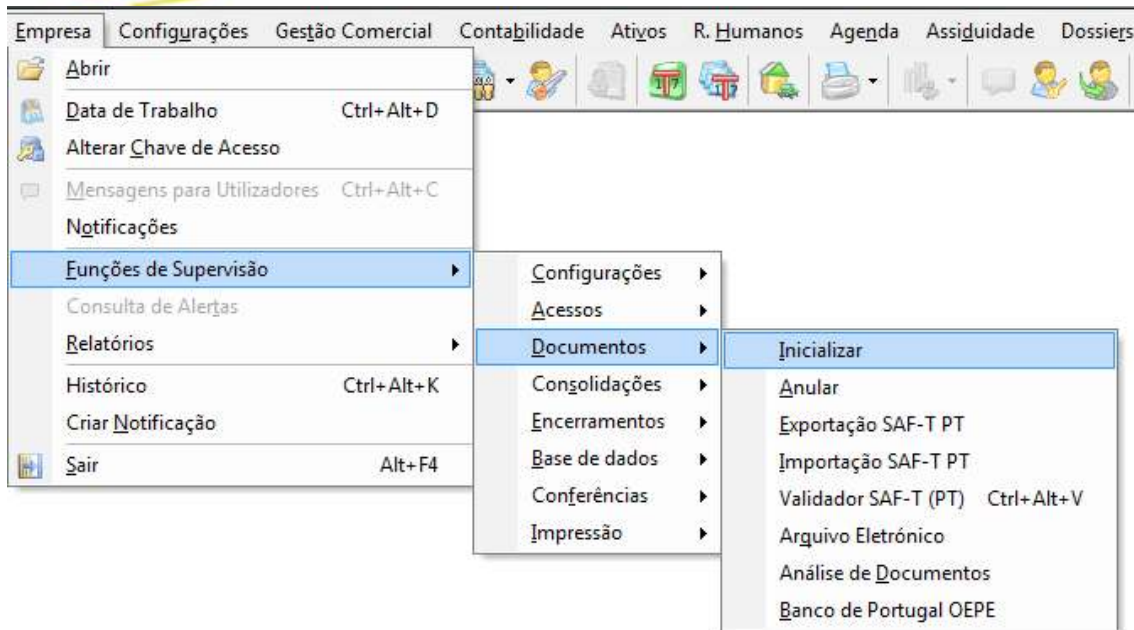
Empresa Configurações Gestão Comercial Contabilidade Ativos R. Humanos Agenda Assiduidade Dossiers

Abrir
Data de Trabalho Ctrl+Alt+D
Alterar Chave de Acesso
Mensagens para Utilizadores Ctrl+Alt+C
Notificações
Funções de Supervisão
Consulta de Alertas
Relatórios
Histórico Ctrl+Alt+K
Criar Notificação
Sair Alt+F4

Configurações
Acessos
Documentos
Consolidações
Encerramentos
Base de dados
Conferências
Impressão

Inicializar
Anular
Exportação SAF-T PT
Importação SAF-T PT
Validador SAF-T (PT) Ctrl+Alt+V
Arquivo Eletrónico
Análise de Documentos
Banco de Portugal OEPE